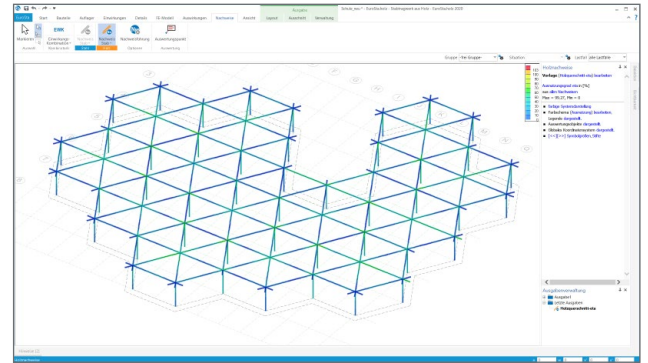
Schale_neu * - DachStatik - Stabtragwerk aus Holz - DachStatik 2020

Ausgabe

Datei Start Bauteile Auflagen Einwirkungen Details 3D-Modell Ausrichtungen Nachweise Ansicht Layout Auswahl Verwaltung

Markieren EWK Einwirkungs-Kombinationen Nachweis Nachweis Stab Nachweisoptionen Auswertungspunkt

Auswahl Einwirkungen Start Optionen Auswertung

Gruppe Alle Gruppen Situation Lastfall Alle Lastfälle

Holznachweise

Vorlage: [Holzquerschnitte] bearbeiten

Ausnutzungsgrad (max) [%]
aus allen Nachweisen
Max = 93.2%, Min = 0

Ausnutzungsgrad anzeigen
Globales Koordinatensystem anzeigen

Ausgabeverwaltung
Ausgabe
Holzquerschnitte

Ansicht 3D